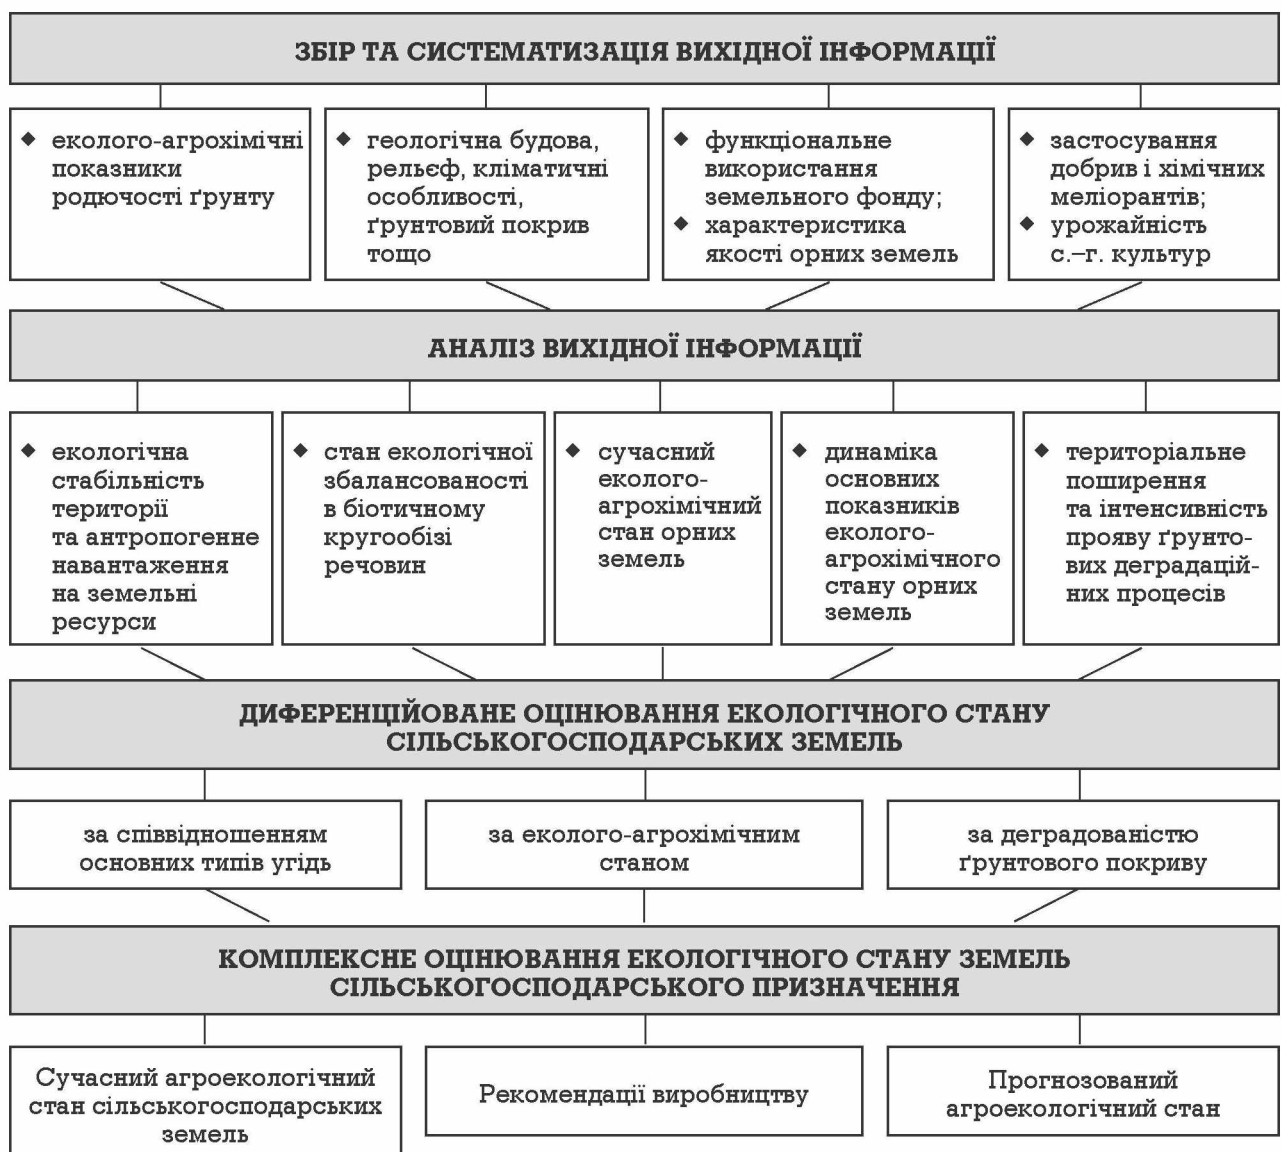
ЗБІР ТА СИСТЕМАТИЗАЦІЯ ВИХІДНОЇ ІНФОРМАЦІЇ

◆ еколого-агрохімічні показники родючості ґрунту

◆ геологічна будова, рельєф, кліматичні особливості, ґрунтовий покрив тощо

◆ функціональне використання земельного фонду;
◆ характеристика якості орних земель

◆ застосування добрив і хімічних меліорантів;
◆ урожайність с.–г. культур

АНАЛІЗ ВИХІДНОЇ ІНФОРМАЦІЇ

◆ екологічна стабільність території та антропогенне навантаження на земельні ресурси

◆ стан екологічної збалансованості в біотичному кругообізі речовин

◆ сучасний еколого-агрохімічний стан орних земель

◆ динаміка основних показників еколого-агрохімічного стану орних земель

◆ територіальне поширення та інтенсивність прояву ґрунтових деградаційних процесів

ДИФЕРЕНЦІЙОВАНЕ ОЦІНЮВАННЯ ЕКОЛОГІЧНОГО СТАНУ СІЛЬСЬКОГОСПОДАРСЬКИХ ЗЕМЕЛЬ

за співвідношенням основних типів угідь

за еколого-агрохімічним станом

за деградованістю ґрунтового покриву

КОМПЛЕКСНЕ ОЦІНЮВАННЯ ЕКОЛОГІЧНОГО СТАНУ ЗЕМЕЛЬ СІЛЬСЬКОГОСПОДАРСЬКОГО ПРИЗНАЧЕННЯ

Сучасний агроекологічний стан сільськогосподарських земель

Рекомендації виробництву

Прогнозований агроекологічний стан